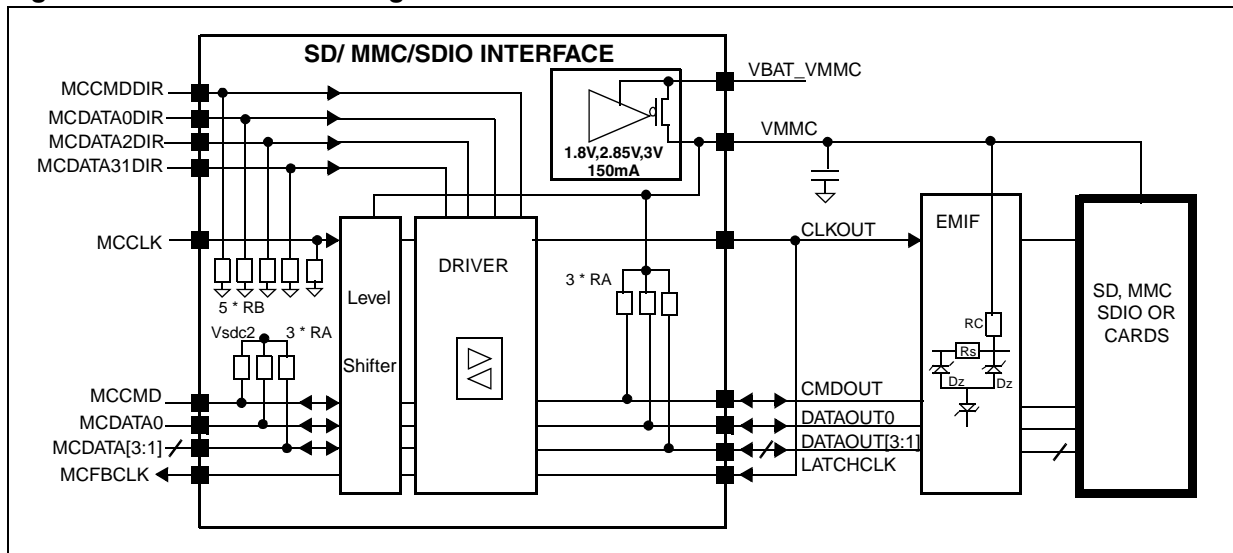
SD/ MMC/SDIO INTERFACE

MCCMDDIR
MCDATA0DIR
MCDATA2DIR
MCDATA31DIR
MCCLK
5 * RB
Level
Shifter
Vsdc2
3 * RA
MCCMD
MCDATA0
MCDATA[3:1]
MCFBCLK

DRIVER

1.8V,2.85V,3V
150mA

VBAT_VMMC
VMMC
3 * RA
CLKOUT
CMDOUT
DATAOUT0
DATAOUT[3:1]
LATCHCLK

EMIF
RC
Rs
Dz
Dz

SD, MMC
SDIO OR
CARDS